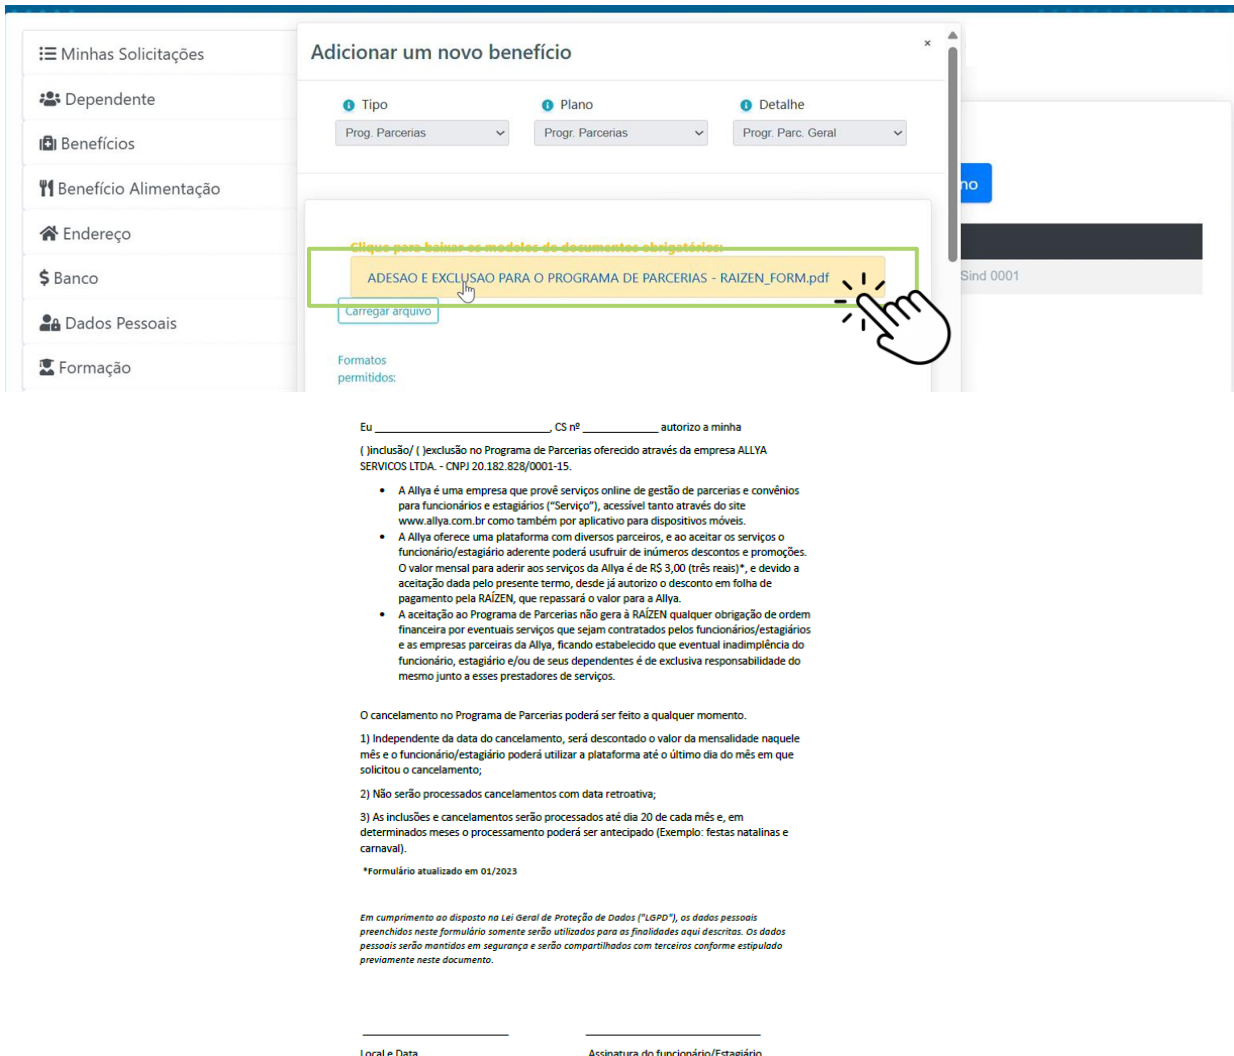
Minhas Solicitações
Dependente
Benefícios
Benefício Alimentação
Endereço
Banco
Dados Pessoais
Formação

Adicionar um novo benefício
×
Tipo
Prog. Parcerias
Plano
Progr. Parcerias
Detalhe
Progr. Parc. Geral

Clique para baixar os modelos de documentos obrigatórios:
ADESAO E EXCLUSAO PARA O PROGRAMA DE PARCERIAS - RAIZEN_FORM.pdf
Carregar arquivo
Formatos permitidos:

no
Sind 0001

Eu ___________________________, CS nº ____________ autorizo a minha

( )inclusão/ ( )exclusão no Programa de Parcerias oferecido através da empresa ALLYA SERVICOS LTDA. - CNPJ 20.182.828/0001-15.

- A Allya é uma empresa que provê serviços online de gestão de parcerias e convênios para funcionários e estagiários ("Serviço"), acessível tanto através do site www.allya.com.br como também por aplicativo para dispositivos móveis.
- A Allya oferece uma plataforma com diversos parceiros, e ao aceitar os serviços o funcionário/estagiário aderente poderá usufruir de inúmeros descontos e promoções. O valor mensal para aderir aos serviços da Allya é de R$ 3,00 (três reais)*, e devido a aceitação dada pelo presente termo, desde já autorizo o desconto em folha de pagamento pela RAÍZEN, que repassará o valor para a Allya.
- A aceitação ao Programa de Parcerias não gera à RAÍZEN qualquer obrigação de ordem financeira por eventuais serviços que sejam contratados pelos funcionários/estagiários e as empresas parceiras da Allya, ficando estabelecido que eventual inadimplência do funcionário, estagiário e/ou de seus dependentes é de exclusiva responsabilidade do mesmo junto a esses prestadores de serviços.

O cancelamento no Programa de Parcerias poderá ser feito a qualquer momento.

1) Independente da data do cancelamento, será descontado o valor da mensalidade naquele mês e o funcionário/estagiário poderá utilizar a plataforma até o último dia do mês em que solicitou o cancelamento;

2) Não serão processados cancelamentos com data retroativa;

3) As inclusões e cancelamentos serão processados até dia 20 de cada mês e, em determinados meses o processamento poderá ser antecipado (Exemplo: festas natalinas e carnaval).

*Formulário atualizado em 01/2023

Em cumprimento ao disposto na Lei Geral de Proteção de Dados ("LGPD"), os dados pessoais preenchidos neste formulário somente serão utilizados para as finalidades aqui descritas. Os dados pessoais serão mantidos em segurança e serão compartilhados com terceiros conforme estipulado previamente neste documento.

Local e Data
Assinatura do funcionário/Estagiário